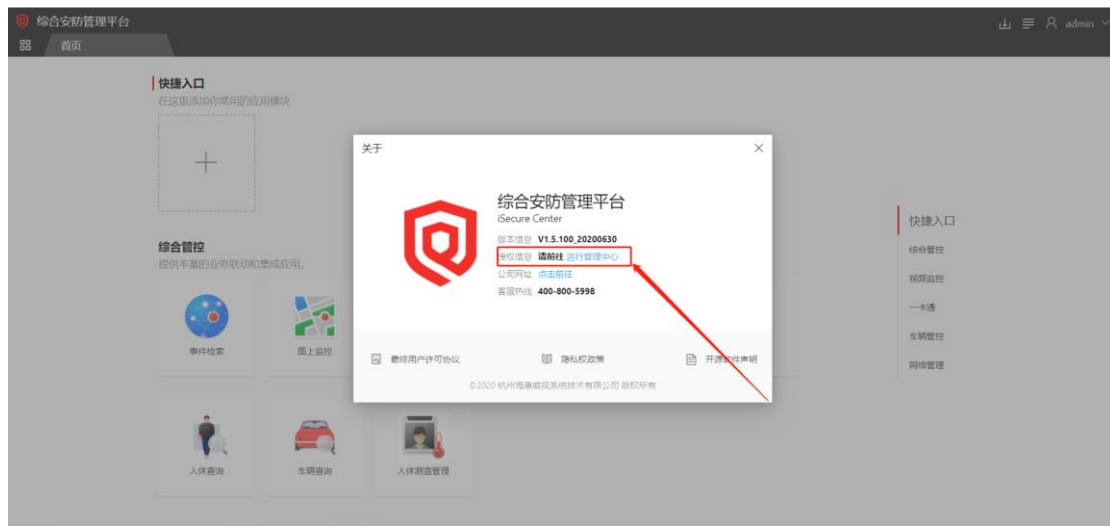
综合安防管理平台

首页

admin

快捷入口
在这里添加你常用的应用模块

综合管控
提供丰富的业务联动和集成应用。

事件检索

图上监控

人体查询

车辆查询

人体测温管理

关于

综合安防管理平台
iSecure Center
版本信息 V1.5.100_20200630
授权信息 请前往 运行管理中心
公司网址 点击前往
客服热线 400-800-5998

最终用户许可协议

隐私权政策

开源软件声明

©2020 杭州海康威视系统技术有限公司 版权所有

快捷入口
综合管控
视频监控
一卡通
车辆管控
网络管理